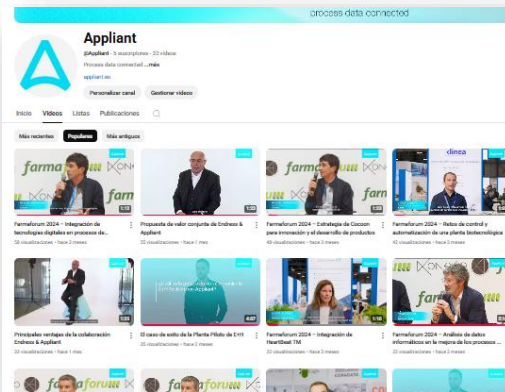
process data connected

Appliant

@Appliant · 5 suscriptores · 33 videos

Process data connected ...más

appliant.es

Personalizar canal
Gestionar videos

Inicio
Videos
Listas
Publicaciones

Más recientes
Populares
Más antiguos

farma
1:12
Farmaforum 2024 - Integración de tecnologías digitales en procesos de...
38 visualizaciones · hace 3 meses

1:33
Propuesta de valor conjunta de Endress & Appliant
33 visualizaciones · hace 1 mes

farma
Farmaforum 2024 - Estrategia de Cocoon para innovación y el desarrollo de productos
49 visualizaciones · hace 3 meses

clinea
Farmaforum 2024 - Retos de control y automatización de una planta biotecnológica
42 visualizaciones · hace 3 meses

1:53
Principales ventajas de la colaboración Endress & Appliant
32 visualizaciones · hace 1 mes

4:07
El caso de éxito de la Planta Piloto de EHI
33 visualizaciones · hace 2 meses

1:16
Farmaforum 2024 - Integración de HeartBeat TM
30 visualizaciones · hace 3 meses

farmaforum
Farmaforum 2024 - Análisis de datos informáticos en la mejora de los procesos ...
30 visualizaciones · hace 3 meses

farmaforum
farmaforum